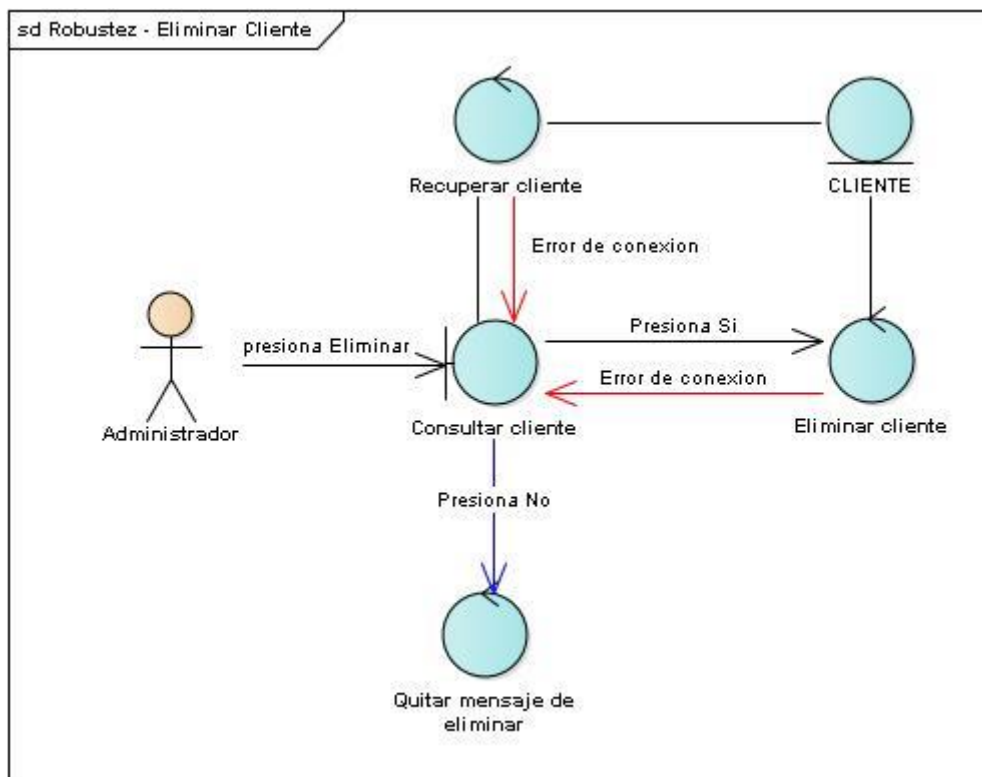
sd Robustez - Eliminar Cliente

Recuperar cliente

CLIENTE

Error de conexion

presiona Eliminar

Presiona Si

Error de conexion

Administrador

Consultar cliente

Eliminar cliente

Presiona No

Quitar mensaje de eliminar